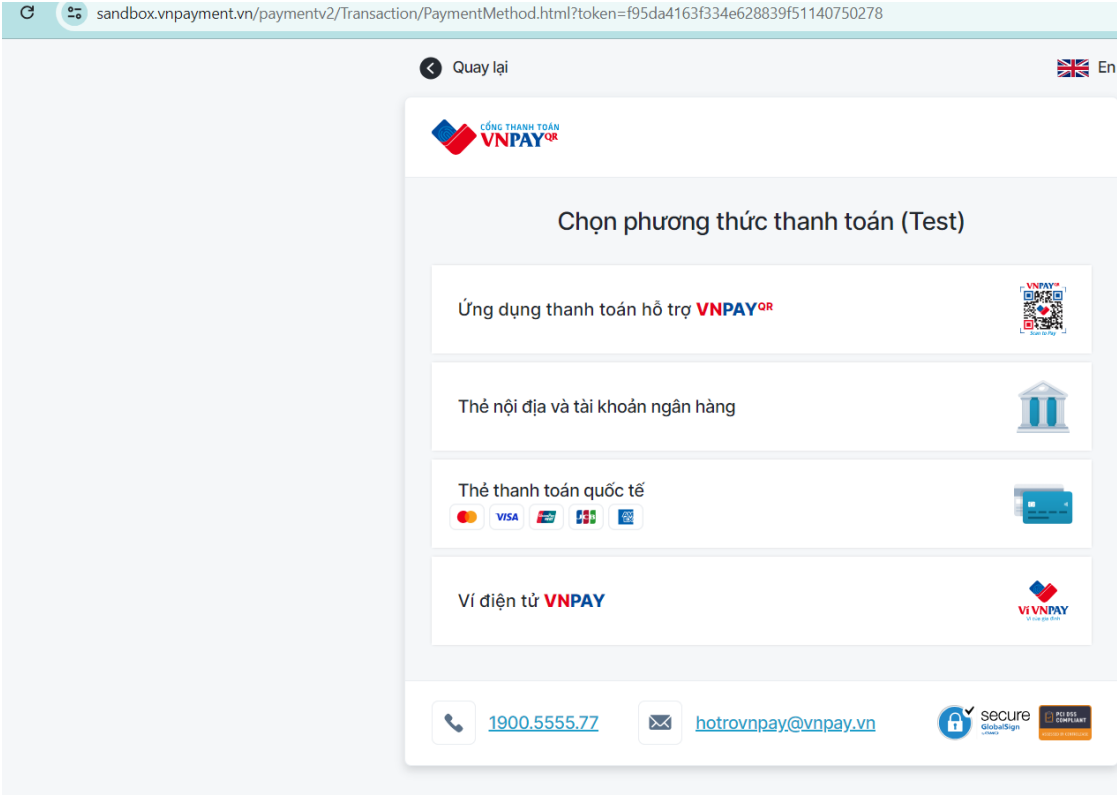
sandbox.vnpayment.vn/paymentv2/Transaction/PaymentMethod.html?token=f95da4163f334e628839f51140750278

Quay lại

En

CỔNG THANH TOÁN VNPAY QR

Chọn phương thức thanh toán (Test)

Ứng dụng thanh toán hỗ trợ VNPAY QR

VNPAY QR

Thẻ nội địa và tài khoản ngân hàng

Thẻ thanh toán quốc tế

VISA

JCB

Ví điện tử VNPAY

Ví VNPAY

1900.5555.77

hotrovnpay@vnpay.vn

secure GlobalSign

PCI DSS COMPLIANT